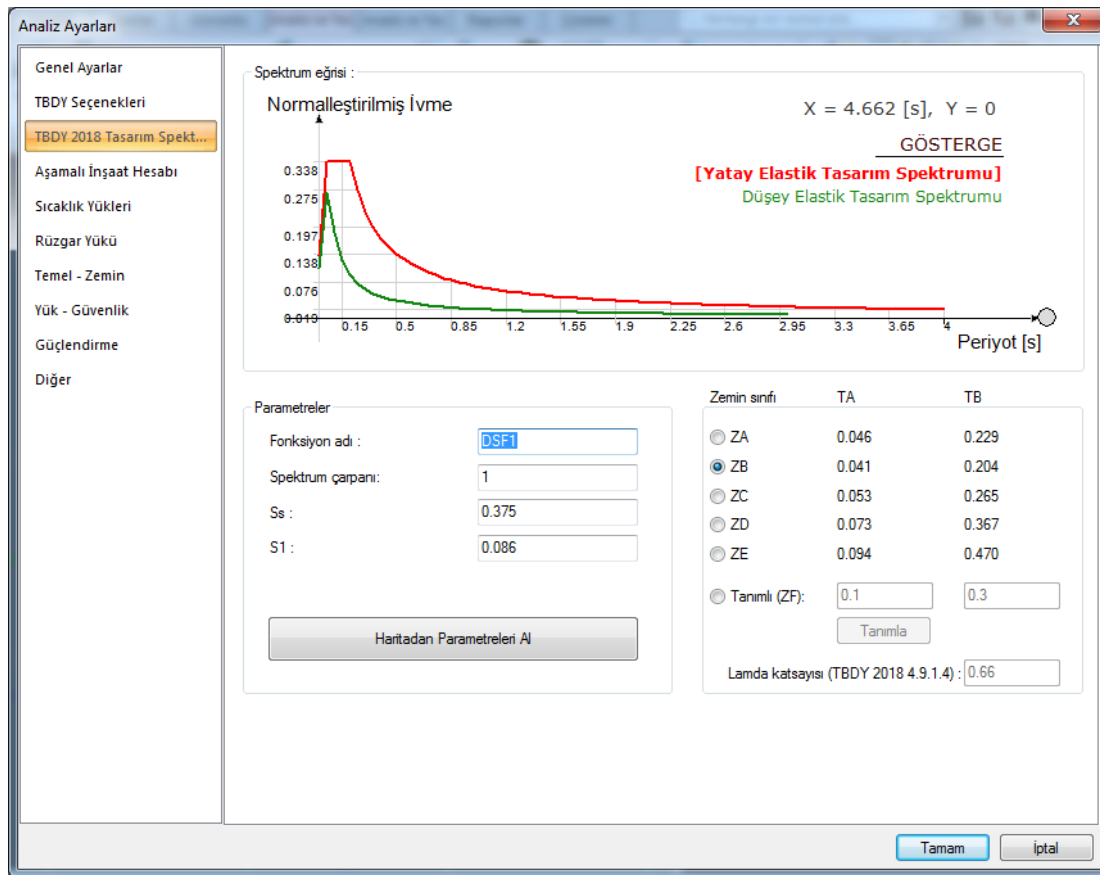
Analiz Ayarları

Genel Ayarlar
TBDY Seçenekleri
TBDY 2018 Tasarım Spekt...
Aşamalı İnşaat Hesabı
Sıcaklık Yükleri
Rüzgar Yükü
Temel - Zemin
Yük - Güvenlik
Güçlendirme
Diğer

Spektrum eğrisi :

Normalleştirilmiş İvme

X = 4.662 [s], Y = 0

GÖSTERGE
[Yatay Elastik Tasarım Spektrumu]
Düşey Elastik Tasarım Spektrumu

0.338
0.275
0.197
0.138
0.076
0.019

0.15 0.5 0.85 1.2 1.55 1.9 2.25 2.6 2.95 3.3 3.65 4

Periyot [s]

Parametreler

Fonksiyon adı : DSF1
Spektrum çarpanı: 1
Ss : 0.375
S1 : 0.086

Haritadan Parametreleri Al

| Zemin sınıfı | TA | TB |
|---|---|---|
| ZA | 0.046 | 0.229 |
| ZB | 0.041 | 0.204 |
| ZC | 0.053 | 0.265 |
| ZD | 0.073 | 0.367 |
| ZE | 0.094 | 0.470 |
| Tanımlı (ZF): | 0.1 | 0.3 |

Tanımla

Lamda katsayısı (TBDY 2018 4.9.1.4) : 0.66

Tamam
İptal